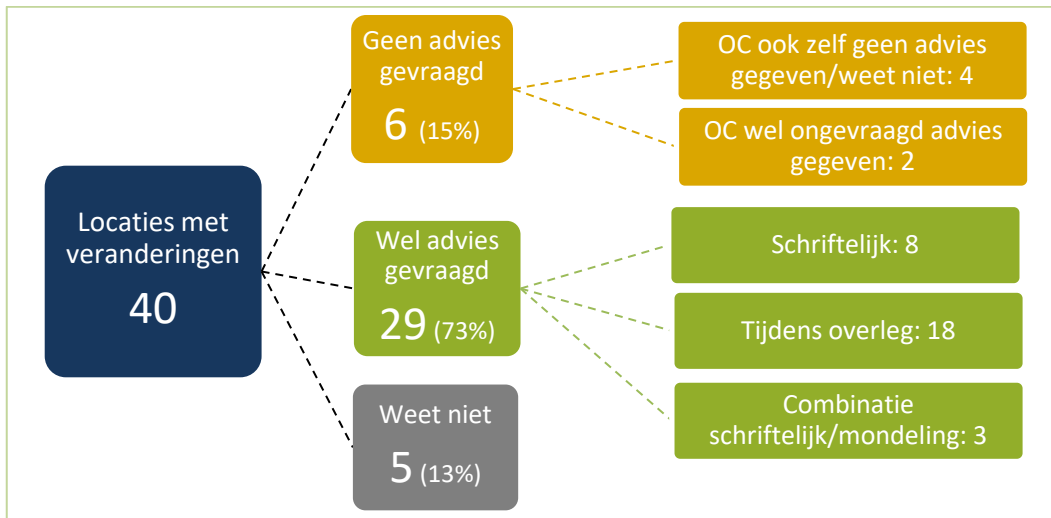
Locaties met veranderingen
40

Geen advies gevraagd
6 (15%)

OC ook zelf geen advies gegeven/weet niet: 4

OC wel ongevraagd advies gegeven: 2

Wel advies gevraagd
29 (73%)

Schriftelijk: 8

Tijdens overleg: 18

Combinatie schriftelijk/mondeling: 3

Weet niet
5 (13%)